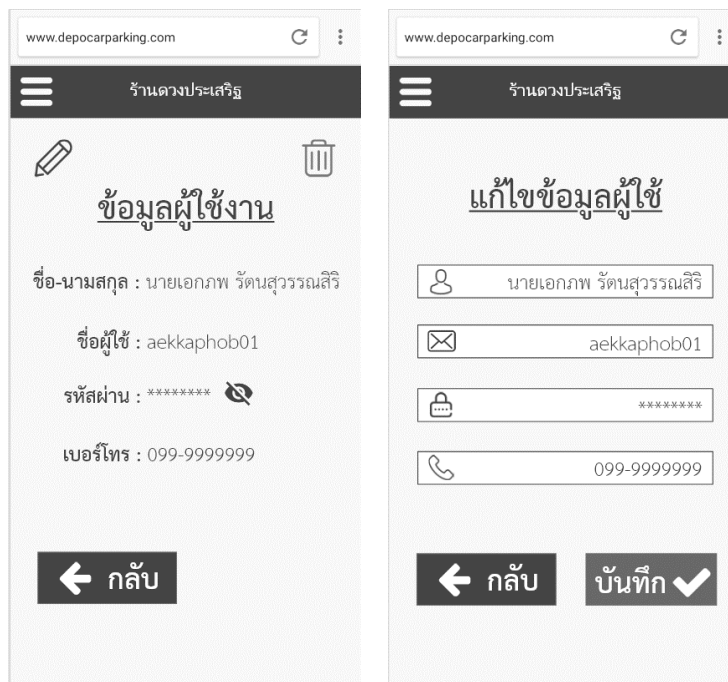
www.depocarparking.com

ร้านดวงประเสริฐ

ข้อมูลผู้ใช้งาน

ชื่อ-นามสกุล : นายเอกภพ รัตนสุวรรณสิริ

ชื่อผู้ใช้ : aekkaphob01

รหัสผ่าน : ********

เบอร์โทร : 099-9999999

กลับ

www.depocarparking.com

ร้านดวงประเสริฐ

แก้ไขข้อมูลผู้ใช้

นายเอกภพ รัตนสุวรรณสิริ

aekkaphob01

********

099-9999999

กลับ

บันทึก